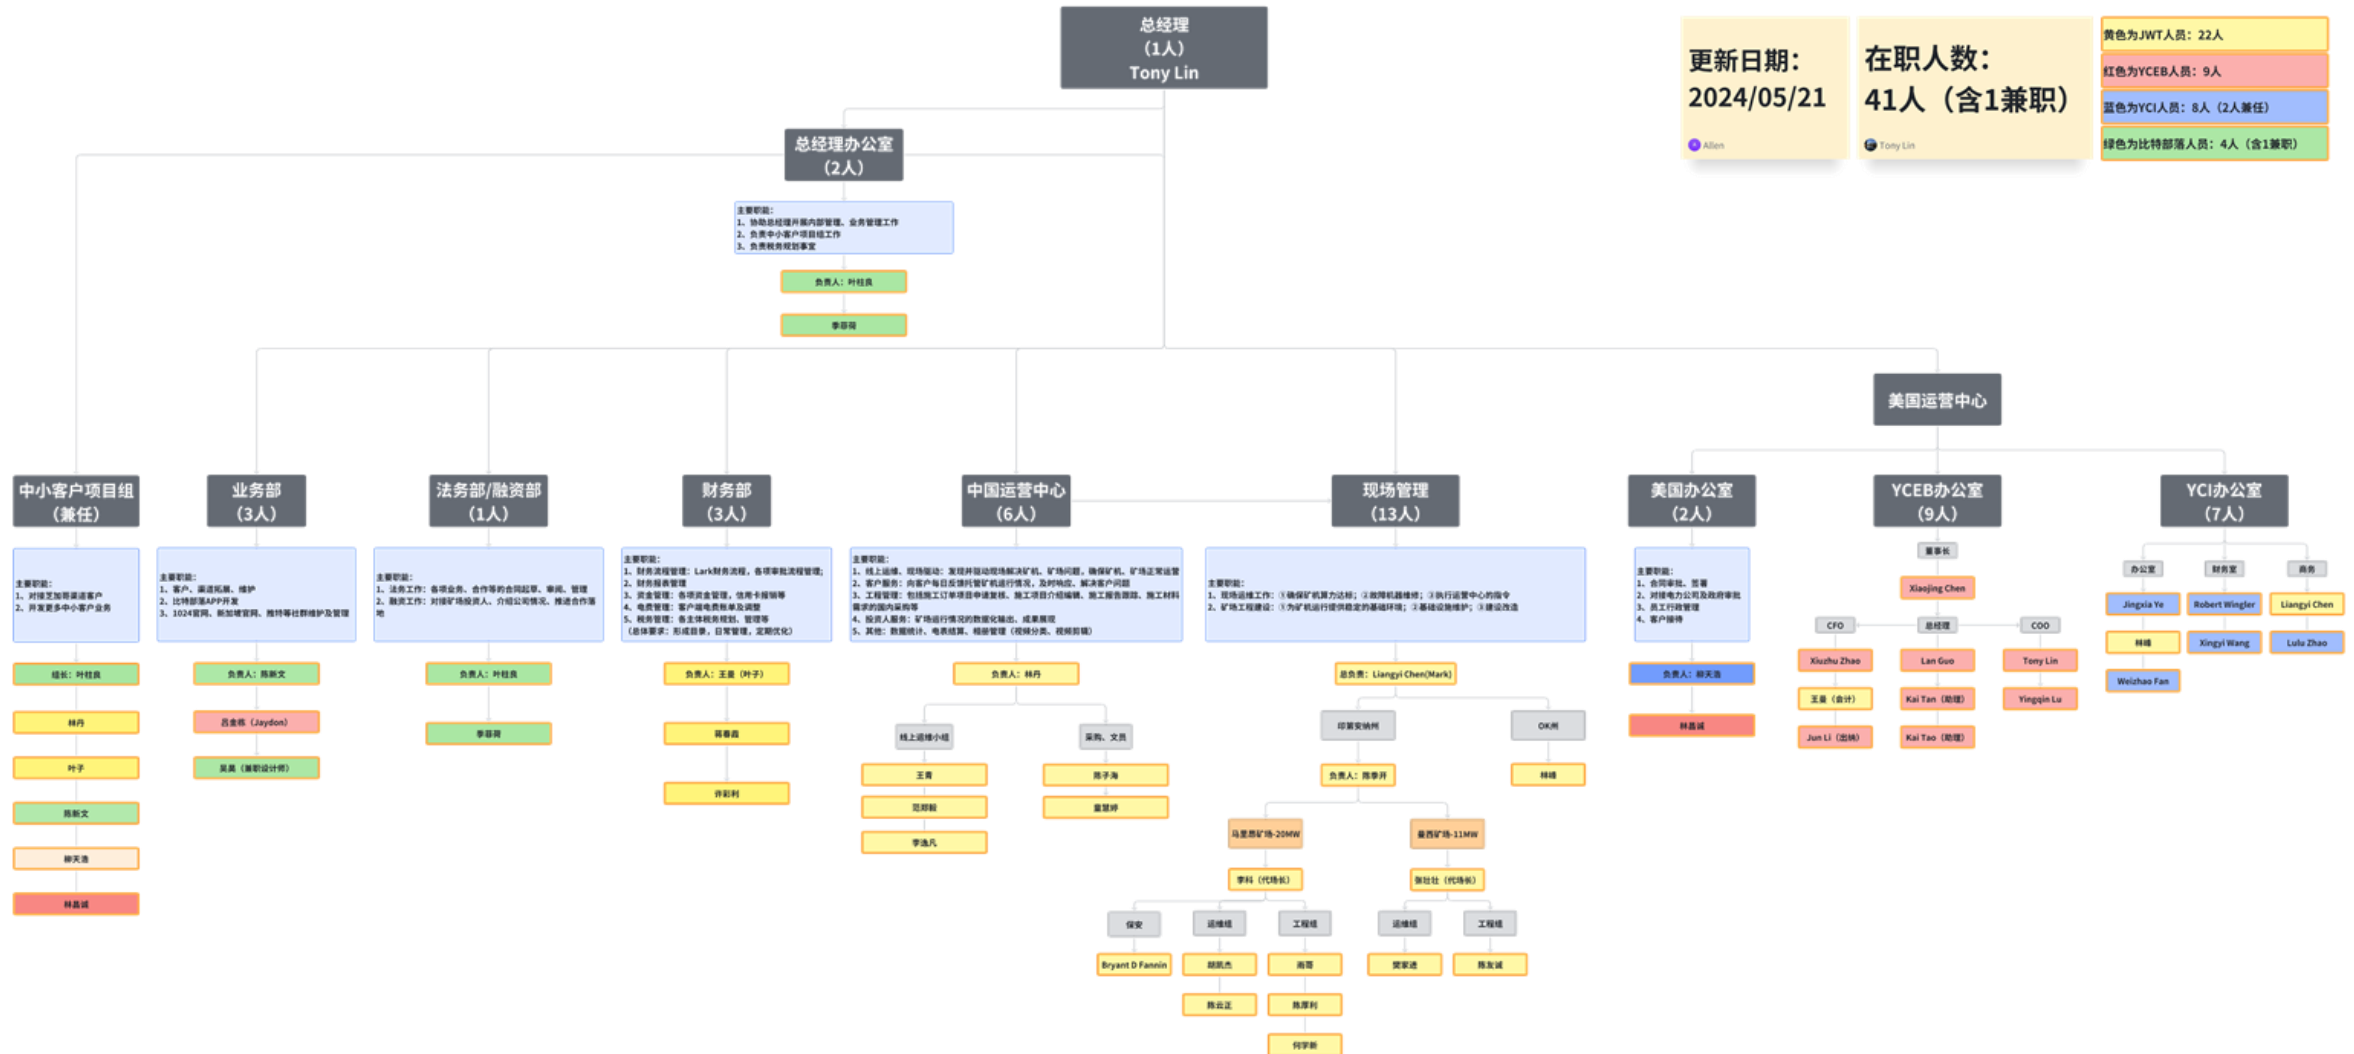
总经理
（1人）
Tony Lin

更新日期：
2024/05/21
Allen

在职人数：
41人（含1兼职）
Tony Lin

黄色为JWT人员：22人
红色为YCEB人员：9人
蓝色为YCI人员：8人（2人兼任）
绿色为比特部落人员：4人（含1兼职）

总经理办公室
（2人）

主要职能：
1、协助总经理开展内部管理、业务管理工作
2、负责中小客户项目组工作
3、负责税务规划事宜

负责人：叶桂良
李蓉荷

美国运营中心

中小客户项目组
（兼任）

主要职能：
1、对接芝加哥渠道客户
2、开发更多中小客户业务

组长：叶桂良
林丹
叶子
陈新文
柳天浩
林昌诚

业务部
（3人）

主要职能：
1、客户、渠道拓展、维护
2、比特部落APP开发
3、1024官网、新加坡官网、推特等社群维护及管理

负责人：陈新文
吕金栋（Jaydon）
吴昊（兼职设计师）

法务部/融资部
（1人）

主要职能：
1、法务工作：各项业务、合作等的合同起草、审阅、管理
2、融资工作：对接矿场投资人、介绍公司情况、推进合作落地

负责人：叶桂良
李蓉荷

财务部
（3人）

主要职能：
1、财务流程管理：Lark财务流程，各项审批流程管理；
2、财务报表管理
3、资金管理：各项资金管理，信用卡报销等
4、电费管理：客户端电费账单及调整
5、税务管理：各主体税务规划、管理等
（总体要求：形成目录，日常管理，定期优化）

负责人：王晨（叶子）
蒋春霞
许彩利

中国运营中心
（6人）

主要职能：
1、线上运维、现场驱动：发现并驱动现场解决矿机、矿场问题，确保矿机、矿场正常运营
2、客户服务：向客户每日反馈托管矿机运行情况，及时响应、解决客户问题
3、工程管理：包括施工订单项目申请复核、施工项目介绍编辑、施工报告跟踪、施工材料需求的国内采购等
4、投资人服务：矿场运行情况的数据化输出、成果展现
5、其他：数据统计、电表结算、租赁管理（视频分类、视频剪辑）

负责人：林丹
线上运维小组
王南
范翔毅
李逸凡
采购、文员
陈子海
童慧婷

现场管理
（13人）

主要职能：
1、现场运维工作：①确保矿机算力达标；②故障机器维修；③执行运营中心的指令
2、矿场工程建设：①为矿机运行提供稳定的基础环境；②基础设施维护；③建设改造

总负责：Liangyi Chen(Mark)
印第安纳州
负责人：陈季开
马里昂矿场-20MW
李科（代场长）
保安
Bryant D Fannin
运维组
胡凯杰
陈云正
工程组
尚蓉
陈厚利
何宇新
曼西矿场-11MW
佩拉灶（代场长）
运维组
樊家进
工程组
陈友诚
OK州
林峰

美国办公室
（2人）

主要职能：
1、合同审批、签署
2、对接电力公司及政府审批
3、员工行政管理
4、客户接待

负责人：柳天浩
林昌诚

YCEB办公室
（9人）

董事长
Xiaojing Chen
CFO
Xiuzhu Zhao
王雪（会计）
Jun Li（出纳）
总经理
Lan Guo
Kai Tan（助理）
Kai Tao（助理）
COO
Tony Lin
Yingqin Lu

YCI办公室
（7人）

办公室
Jingxia Ye
林峰
Weizhao Fan
财务室
Robert Wingler
Xingyi Wang
商务
Liangyi Chen
Lulu Zhao